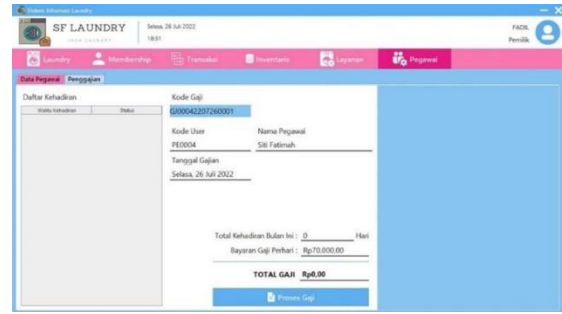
Sistem Informasi Laundry

SF LAUNDRY

Selasa, 26 Juli 2022
18:51

FADIL
Pemilik

Laundry
Membership
Transaksi
Inventaris
Layanan
Pegawai

Data Pegawai
Penggajian

Daftar Kehadiran

| Waktu Kehadiran | Status |
|---|---|

Kode Gaji
GJ00042207260001

Kode User
PE0004

Nama Pegawai
Siti Fatimah

Tanggal Gajian
Selasa, 26 Juli 2022

Total Kehadiran Bulan Ini : 0 Hari

Bayaran Gaji Perhari : Rp70.000,00

TOTAL GAJI Rp0,00

Proses Gaji